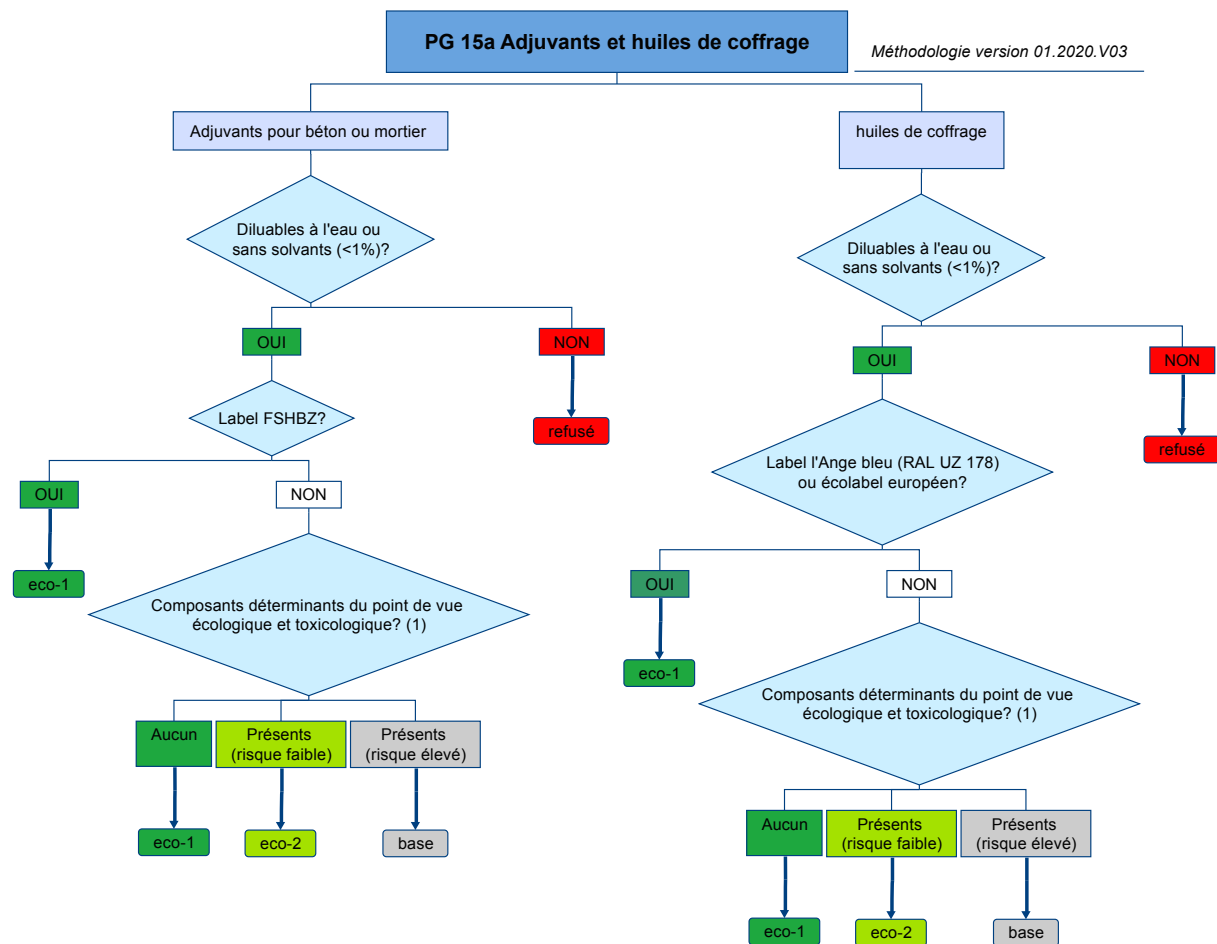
PG 15a Adjuvants et huiles de coffrage

Méthodologie version 01.2020.V03

Adjuvants pour béton ou mortier

Diluables à l'eau ou sans solvants (<1%)?

OUI

NON

refusé

Label FSHBZ?

OUI

eco-1

NON

Composants déterminants du point de vue écologique et toxicologique? (1)

Aucun

Présents (risque faible)

Présents (risque élevé)

eco-1

eco-2

base

huiles de coffrage

Diluables à l'eau ou sans solvants (<1%)?

OUI

NON

refusé

Label l'Ange bleu (RAL UZ 178) ou écolabel européen?

OUI

eco-1

NON

Composants déterminants du point de vue écologique et toxicologique? (1)

Aucun

Présents (risque faible)

Présents (risque élevé)

eco-1

eco-2

base